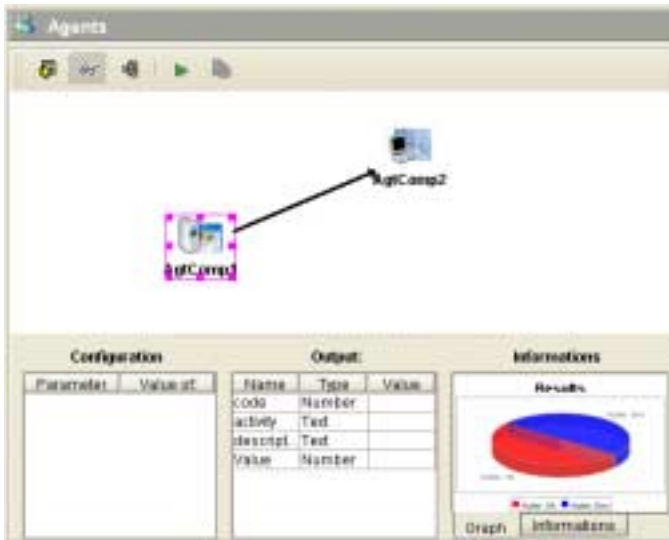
Agents

AgtComp2

AgtComp1

Configuration

| Parameter | Value of |
|---|---|

Output:

| Name | Type | Value |
|---|---|---|
| code | Number | |
| activity | Text | |
| descript | Text | |
| Value | Number | |

Informations

Results

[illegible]

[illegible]

Graph Informations